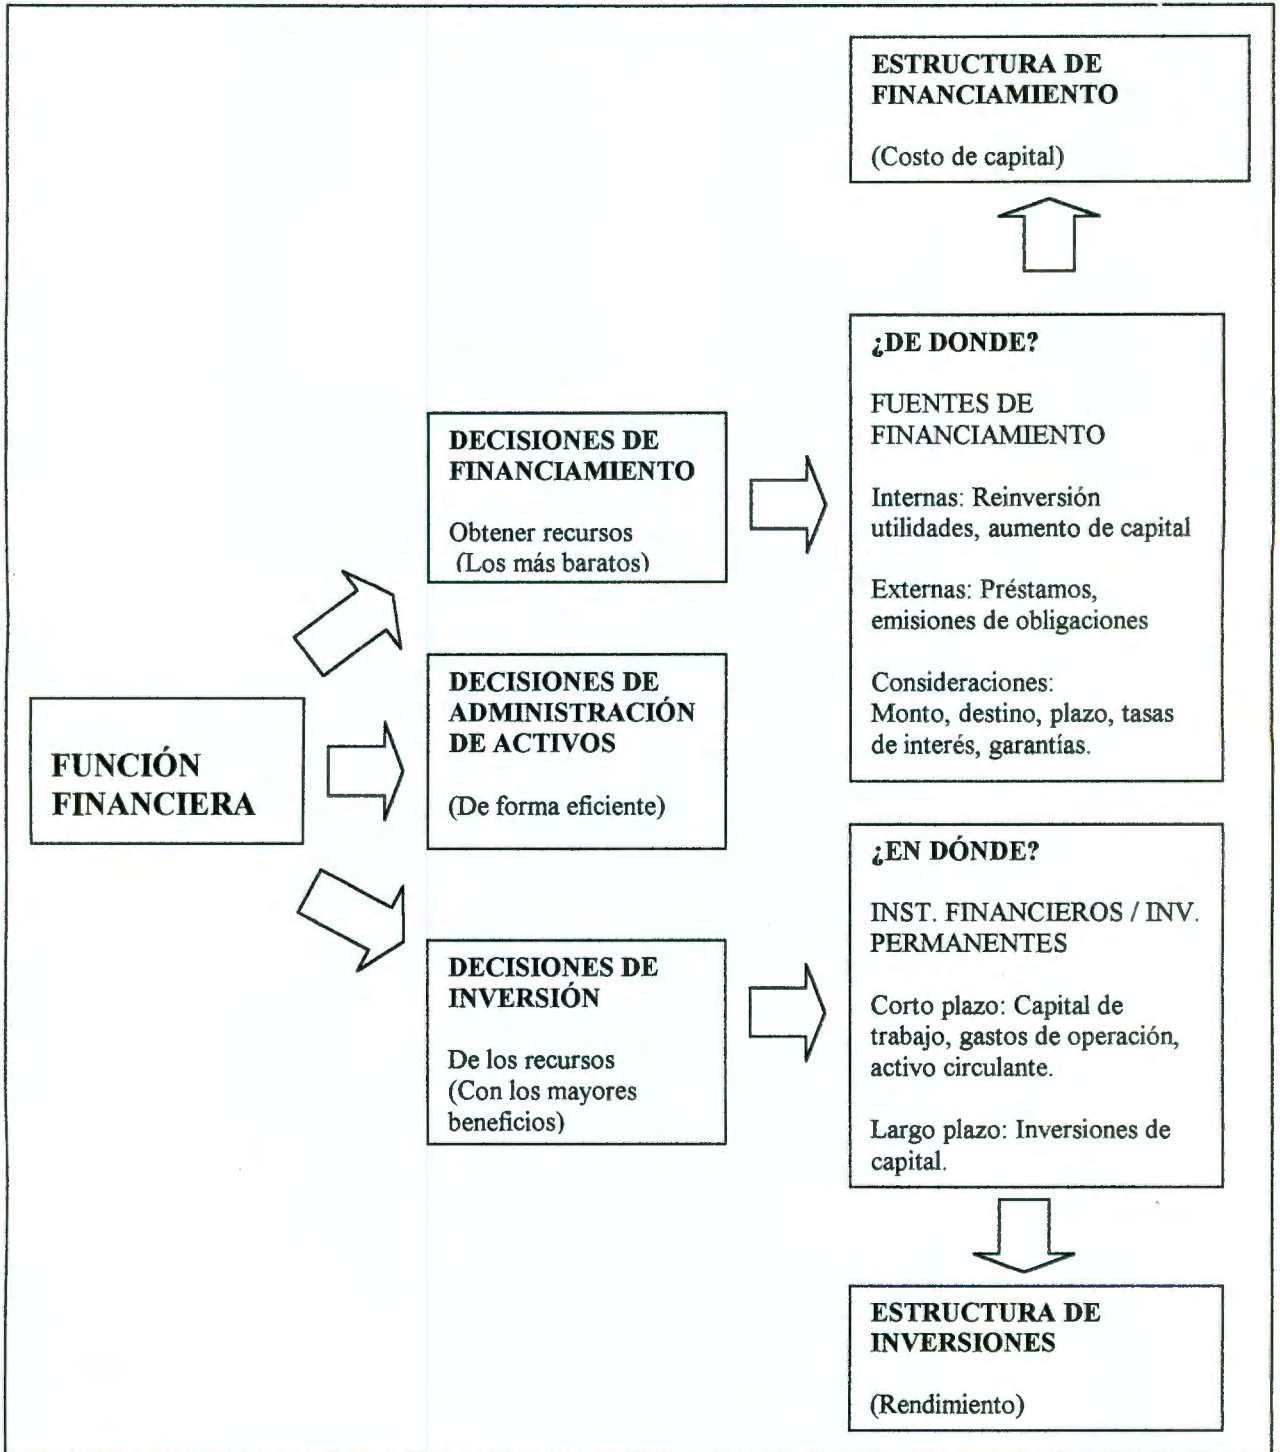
ESTRUCTURA DE FINANCIAMIENTO

(Costo de capital)

¿DE DONDE?

FUENTES DE FINANCIAMIENTO

Internas: Reinversión utilidades, aumento de capital

Externas: Préstamos, emisiones de obligaciones

Consideraciones: Monto, destino, plazo, tasas de interés, garantías.

DECISIONES DE FINANCIAMIENTO

Obtener recursos (Los más baratos)

FUNCIÓN FINANCIERA

DECISIONES DE ADMINISTRACIÓN DE ACTIVOS

(De forma eficiente)

DECISIONES DE INVERSIÓN

De los recursos (Con los mayores beneficios)

¿EN DÓNDE?

INST. FINANCIEROS / INV. PERMANENTES

Corto plazo: Capital de trabajo, gastos de operación, activo circulante.

Largo plazo: Inversiones de capital.

ESTRUCTURA DE INVERSIONES

(Rendimiento)